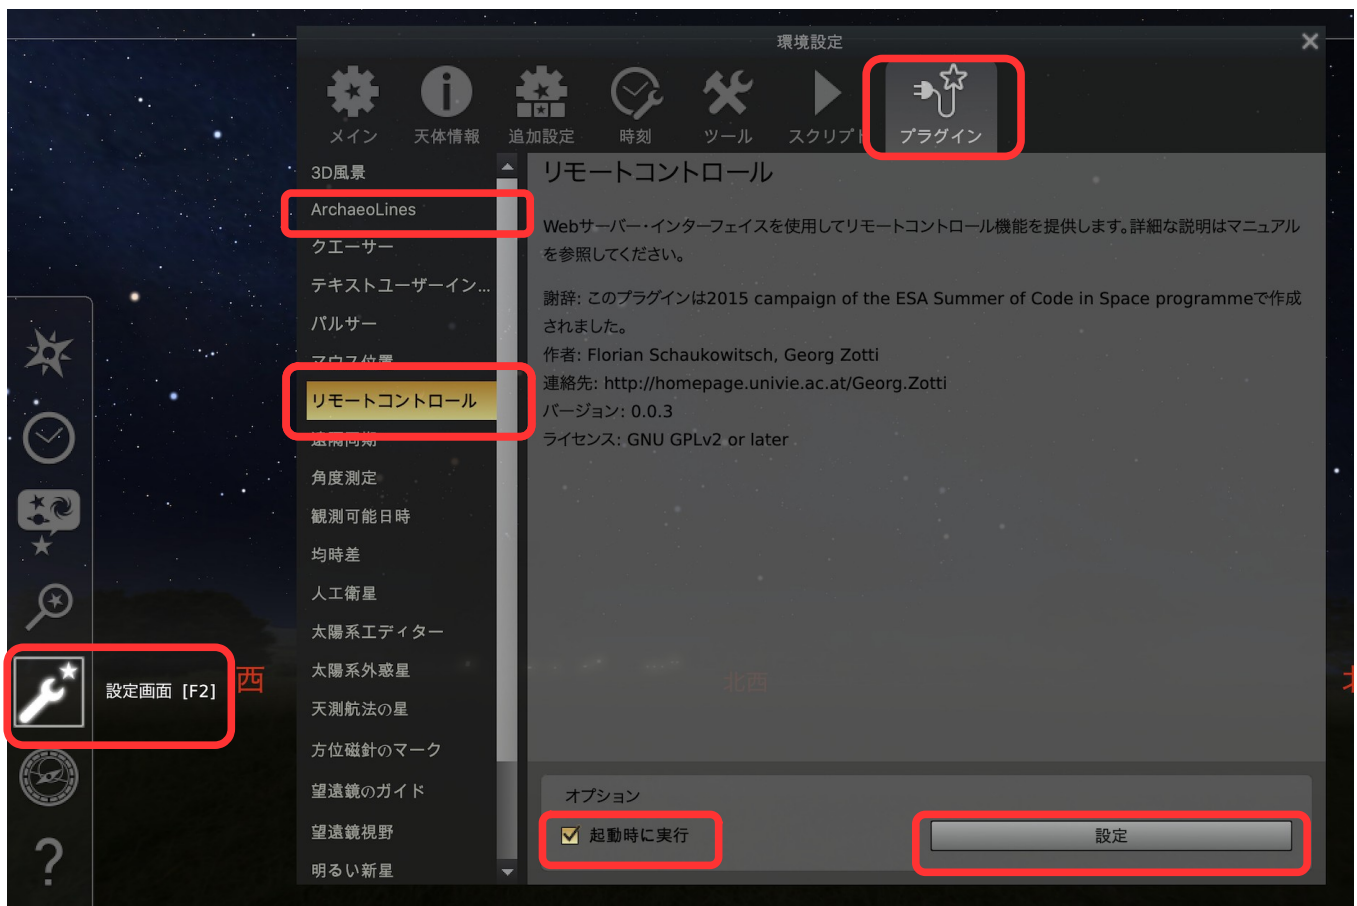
環境設定

メイン 天体情報 追加設定 時刻 ツール スクリプト プラグイン

3D風景
ArchaeoLines
クエーサー
テキストユーザーイン...
パルサー
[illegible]
リモートコントロール
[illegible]
角度測定
観測可能日時
均時差
人工衛星
太陽系エディター
太陽系外惑星
天測航法の星
方位磁針のマーク
望遠鏡のガイド
望遠鏡視野
明るい新星

リモートコントロール

Webサーバー・インターフェイスを使用してリモートコントロール機能を提供します。詳細な説明はマニュアルを参照してください。

謝辞: このプラグインは2015 campaign of the ESA Summer of Code in Space programmeで作成されました。
作者: Florian Schaukowitsch, Georg Zotti
連絡先: http://homepage.univie.ac.at/Georg.Zotti
バージョン: 0.0.3
ライセンス: GNU GPLv2 or later

オプション
起動時に実行
設定

設定画面 [F2]
西
北西